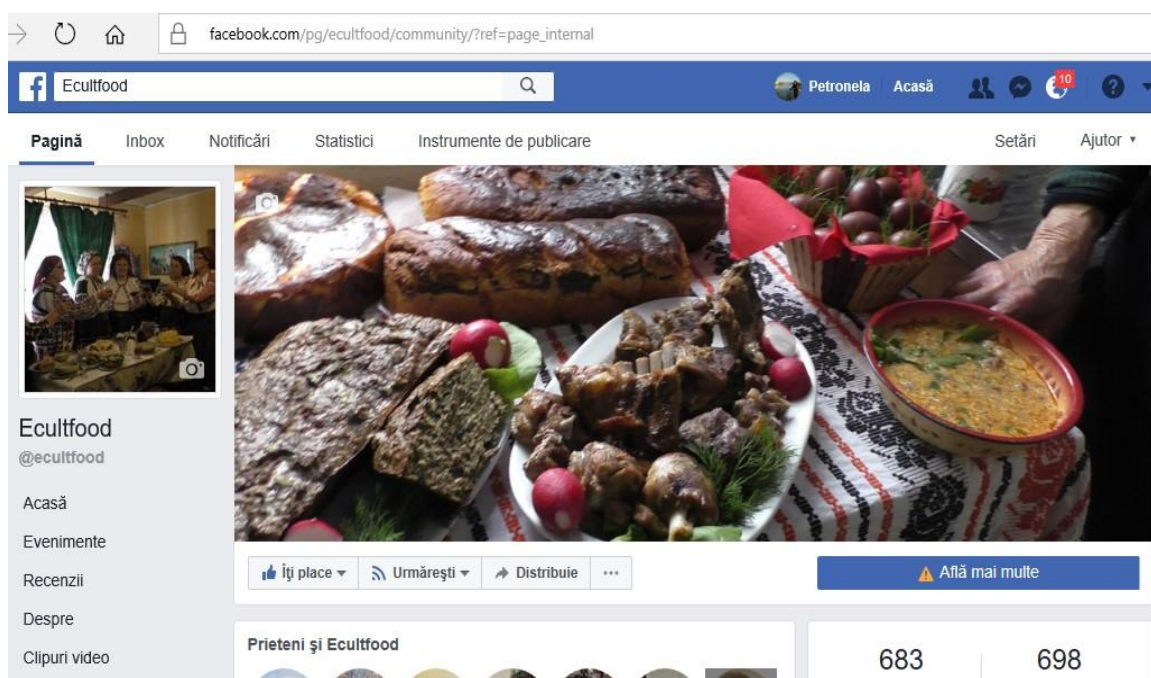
facebook.com/pg/ecultfood/community/?ref=page_internal

Ecultfood

Petronela Acasă

10

Pagină Inbox Notificări Statistici Instrumente de publicare Setări Ajutor

Ecultfood
@ecultfood

Acasă
Evenimente
Recenzii
Despre
Clipuri video

Îți place Urmărești Distribuie ...

Află mai multe

Prieteni şi Ecultfood

683 698